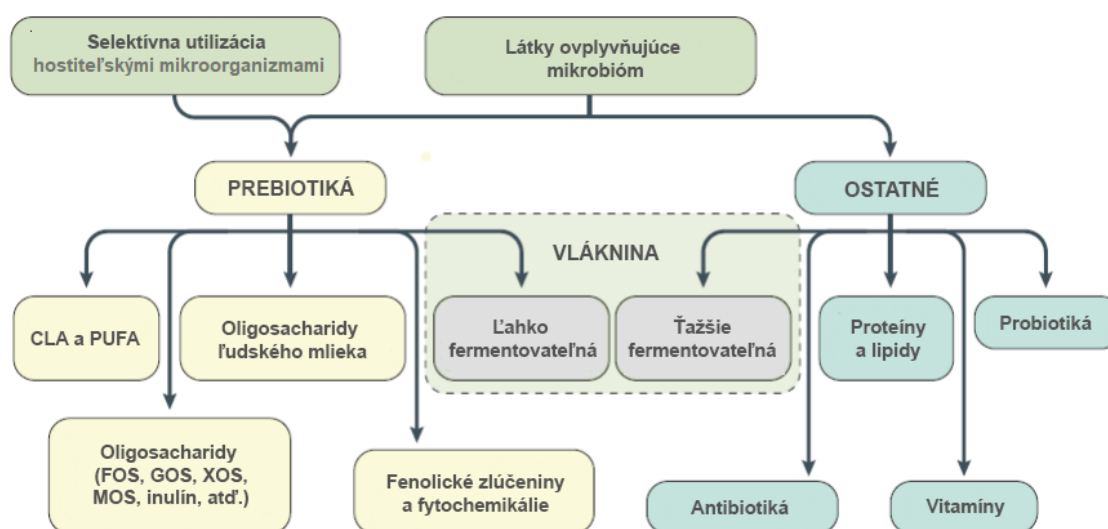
Selektívna utilizácia hostiteľskými mikroorganizmami

Látky ovplyvňujúce mikrobióm

PREBIOTIKÁ

OSTATNÉ

VLÁKNINA

CLA a PUFA

Oligosacharidy ľudského mlieka

Ľahko fermentovateľná

Ťažšie fermentovateľná

Proteíny a lipidy

Probiotiká

Oligosacharidy (FOS, GOS, XOS, MOS, inulín, atď.)

Fenolické zlúčeniny a fytochemikálie

Antibiotiká

Vitamíny